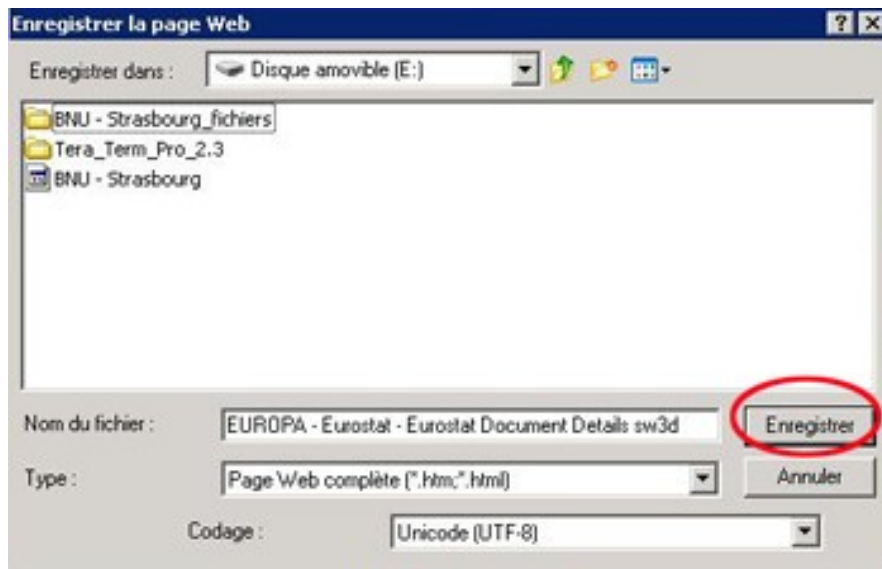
Enregistrer la page Web

?

Enregistrer dans : Disque amovible (E:)

BNU - Strasbourg_fichiers

Tera_Term_Pro_2.3

BNU - Strasbourg

Nom du fichier : EUROPA - Eurostat - Eurostat Document Details sw3d

Enregistrer

Type : Page Web complète (*.htm;*.html)

Annuler

Codage : Unicode (UTF-8)